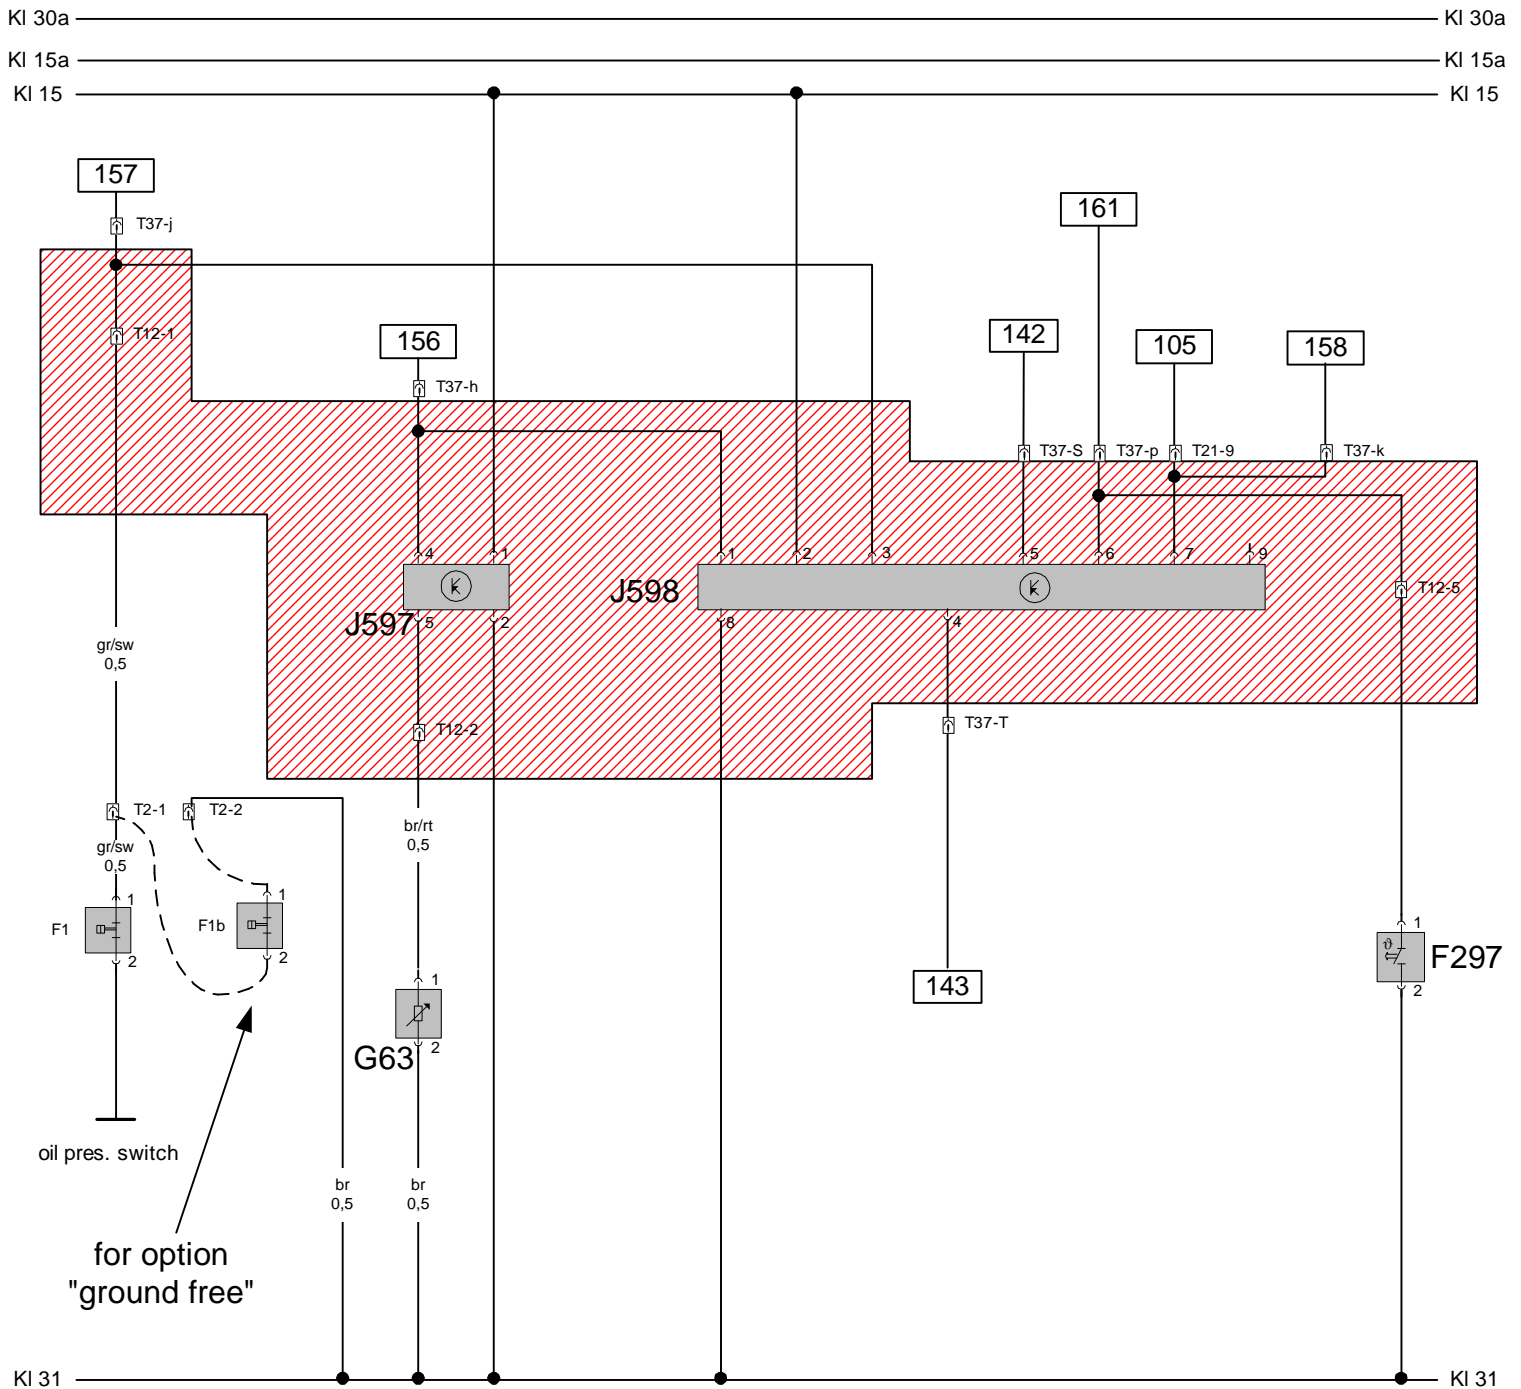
Kl 30a
Kl 30a
Kl 15a
Kl 15a
Kl 15
Kl 15

157
T37-j
T12-1

156
T37-h

161
142
105
158
T37-S
T37-p
T21-9
T37-k

4
1
1
2
3
5
6
7
9

J597
J598
5
2
8
4
T12-5

gr/sw
0,5

T12-2
T37-T

T2-1
T2-2
gr/sw
0,5
br/rt
0,5

1
F1
2
1
F1b
2

1
G63
2

143

1
F297
2

oil pres. switch

br
0,5
br
0,5

for option
"ground free"

Kl 31
Kl 31